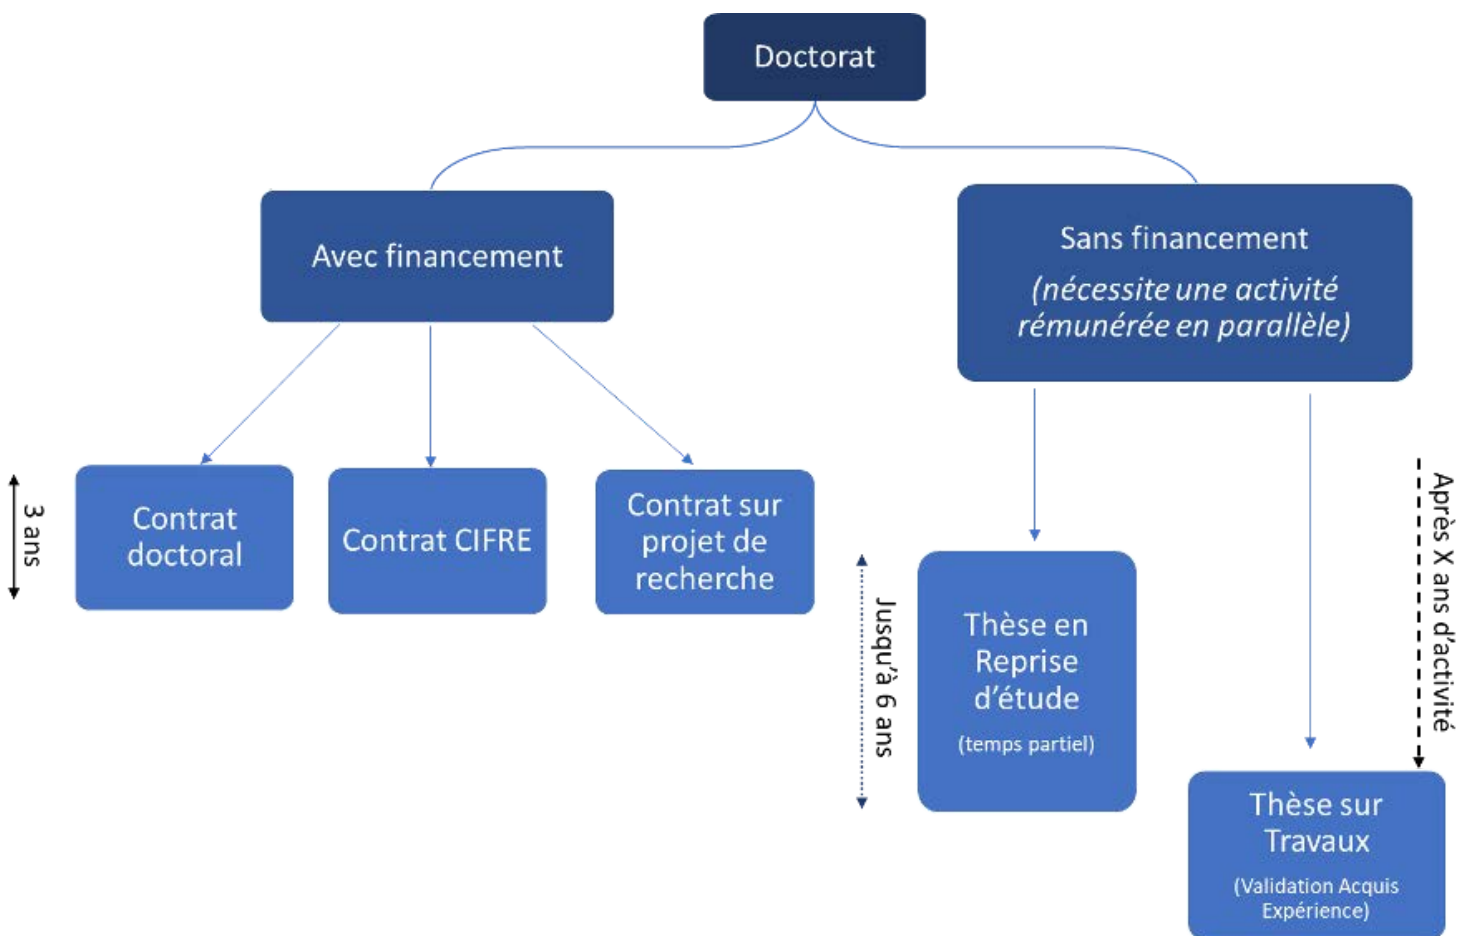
Doctorat

Avec financement

Sans financement

(nécessite une activité rémunérée en parallèle)

3 ans

Contrat doctoral

Contrat CIFRE

Contrat sur projet de recherche

Jusqu'à 6 ans

Thèse en Reprise d'étude

(temps partiel)

Après X ans d'activité

Thèse sur Travaux

(Validation Acquis Expérience)